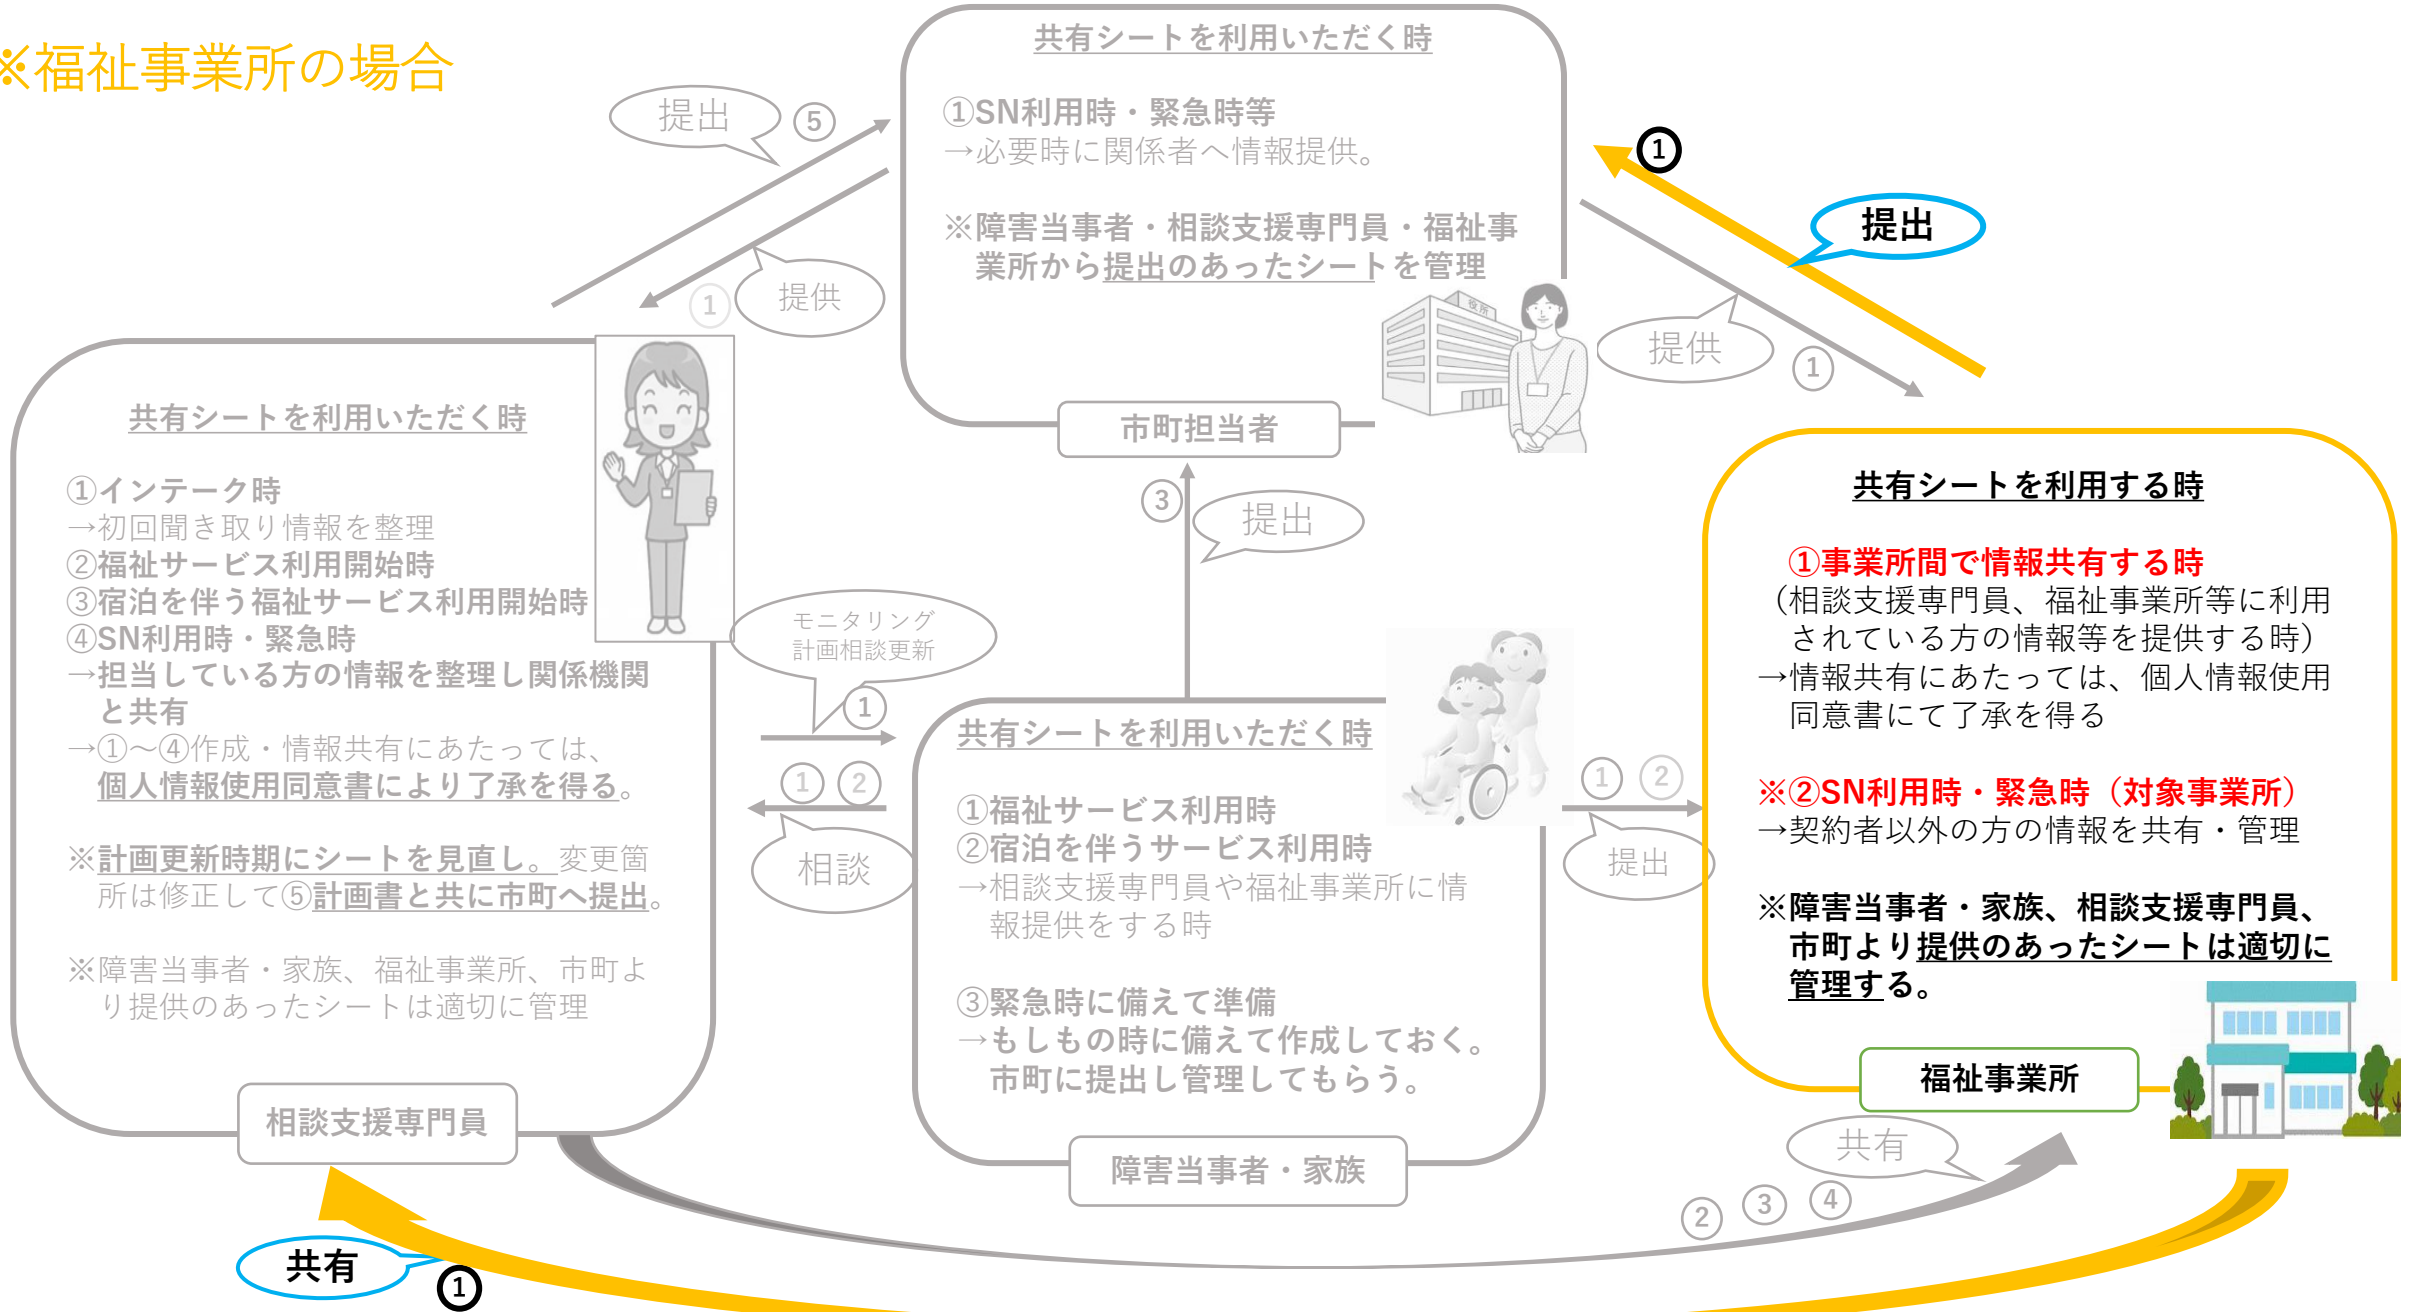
※福祉事業所の場合

提出 ⑤

提供 ①

共有シートを利用いただく時

①SN利用時・緊急時等
→必要時に関係者へ情報提供。

※障害当事者・相談支援専門員・福祉事業所から提出のあったシートを管理

市町担当者

①

提出

提供 ①

共有シートを利用いただく時

①インテーク時
→初回聞き取り情報を整理
②福祉サービス利用開始時
③宿泊を伴う福祉サービス利用開始時
④SN利用時・緊急時
→担当している方の情報を整理し関係機関と共有
→①～④作成・情報共有にあたっては、個人情報使用同意書により了承を得る。

※計画更新時期にシートを見直し。変更箇所は修正して⑤計画書と共に市町へ提出。

※障害当事者・家族、福祉事業所、市町より提供のあったシートは適切に管理

相談支援専門員

③ 提出

モニタリング
計画相談更新
①

① ②
相談

共有シートを利用いただく時

①福祉サービス利用時
②宿泊を伴うサービス利用時
→相談支援専門員や福祉事業所に情報提供をする時

③緊急時に備えて準備
→もしもの時に備えて作成しておく。市町に提出し管理してもらう。

障害当事者・家族

① ②
提出

共有シートを利用する時

①事業所間で情報共有する時
（相談支援専門員、福祉事業所等に利用されている方の情報等を提供する時）
→情報共有にあたっては、個人情報使用同意書にて了承を得る

※②SN利用時・緊急時（対象事業所）
→契約者以外の方の情報を共有・管理

※障害当事者・家族、相談支援専門員、市町より提供のあったシートは適切に管理する。

福祉事業所

共有
② ③ ④

共有 ①